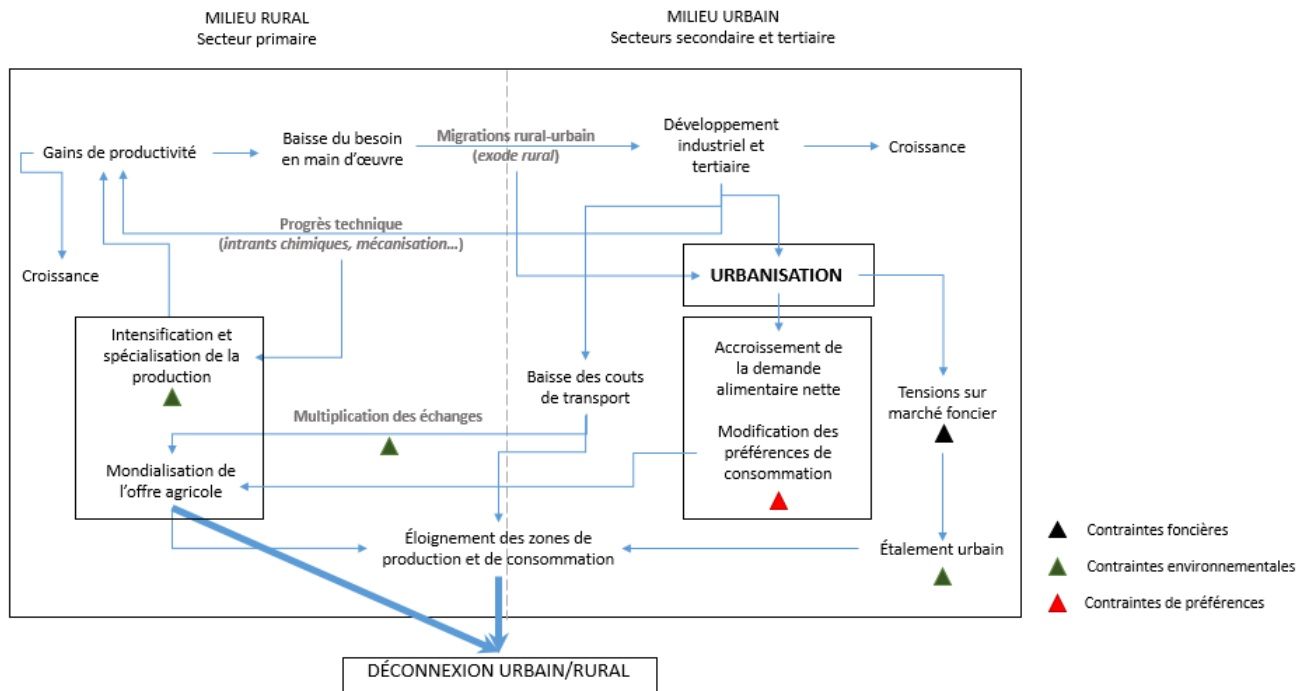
MILIEU RURAL
Secteur primaire

MILIEU URBAIN
Secteurs secondaire et tertiaire

Gains de productivité

Baisse du besoin en main d'œuvre

Migrations rural-urbain (*exode rural*)

Développement industriel et tertiaire

Croissance

Progrès technique (*intrants chimiques, mécanisation…*)

Croissance

URBANISATION

Intensification et spécialisation de la production

Baisse des couts de transport

Accroissement de la demande alimentaire nette

Tensions sur marché foncier

Multiplication des échanges

Modification des préférences de consommation

Mondialisation de l'offre agricole

Éloignement des zones de production et de consommation

Étalement urbain

Contraintes foncières

Contraintes environnementales

Contraintes de préférences

DÉCONNEXION URBAIN/RURAL